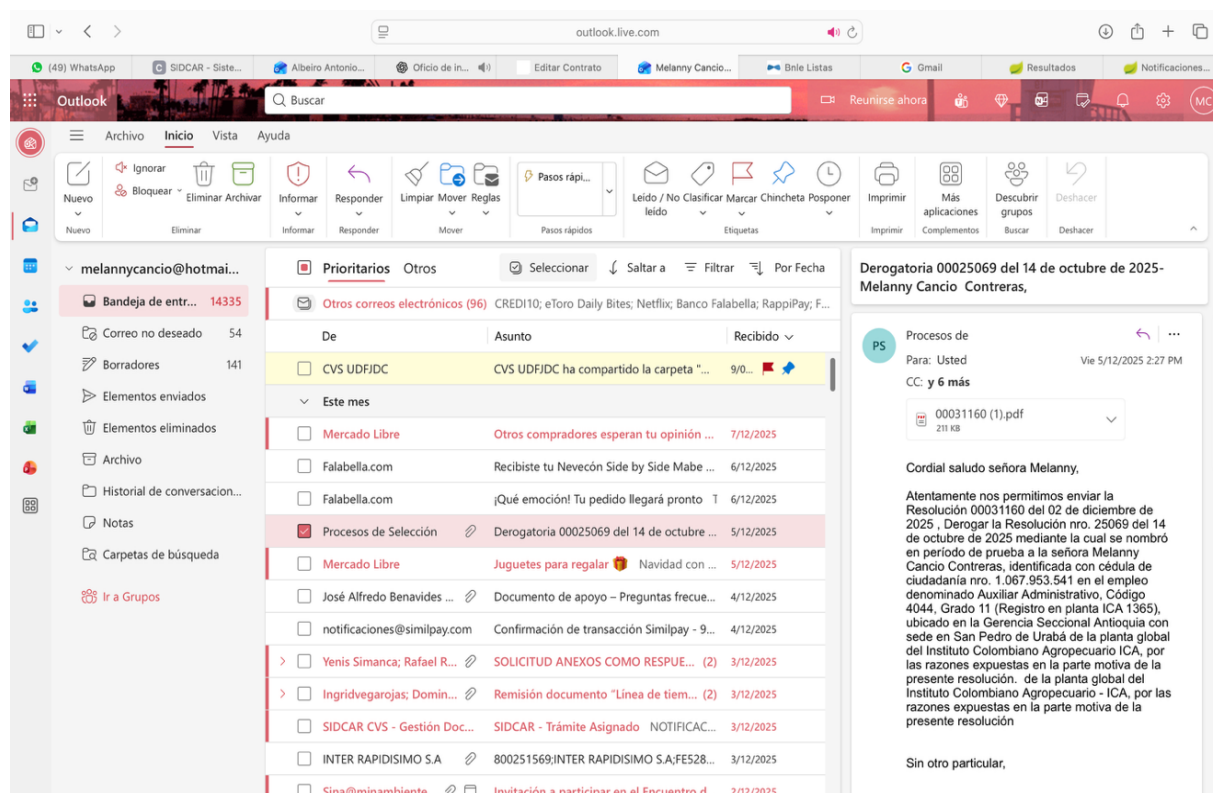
outlook.live.com

(49) WhatsApp | SIDCAR - Siste... | Albeiro Antonio... | Oficio de in... | Editar Contrato | Melanny Cancio... | Bnle Listas | Gmail | Resultados | Notificaciones...

Outlook
Buscar
Reunirse ahora
MC

Archivo Inicio Vista Ayuda

Nuevo
Ignorar
Bloquear
Eliminar Archivar
Eliminar
Informar
Informar
Responder
Responder
Limpiar Mover Reglas
Mover
Pasos rápi...
Pasos rápidos
Leído / No leído
Clasificar Marcar Chincheta Posponer
Etiquetas
Imprimir
Imprimir
Más aplicaciones
Complementos
Descubrir grupos
Buscar
Deshacer
Deshacer
Nuevo

melannycancio@hotmai...
Bandeja de entr... 14335
Correo no deseado 54
Borradores 141
Elementos enviados
Elementos eliminados
Archivo
Historial de conversacion...
Notas
Carpetas de búsqueda
Ir a Grupos

Prioritarios Otros
Seleccionar
Saltar a
Filtrar
Por Fecha
Otros correos electrónicos (96) CREDI10; eToro Daily Bites; Netflix; Banco Falabella; RappiPay; F...

| De | Asunto | Recibido |
|---|---|---|
| CVS UDFJDC | CVS UDFJDC ha compartido la carpeta "... | 9/0... |
| Este mes | | |
| Mercado Libre | Otros compradores esperan tu opinión ... | 7/12/2025 |
| Falabella.com | Recibiste tu Nevecón Side by Side Mabe ... | 6/12/2025 |
| Falabella.com | ¡Qué emoción! Tu pedido llegará pronto | 6/12/2025 |
| Procesos de Selección | Derogatoria 00025069 del 14 de octubre ... | 5/12/2025 |
| Mercado Libre | Juguetes para regalar Navidad con ... | 5/12/2025 |
| José Alfredo Benavides ... | Documento de apoyo – Preguntas frecue... | 4/12/2025 |
| notificaciones@similpay.com | Confirmación de transacción Similpay - 9... | 4/12/2025 |
| Yenis Simanca; Rafael R... | SOLICITUD ANEXOS COMO RESPUE... (2) | 3/12/2025 |
| Ingridvegarojas; Domin... | Remisión documento "Linea de tiem... (2) | 3/12/2025 |
| SIDCAR CVS - Gestión Doc... | SIDCAR - Trámite Asignado NOTIFICAC... | 3/12/2025 |
| INTER RAPIDISIMO S.A | 800251569;INTER RAPIDISIMO S.A;FE528... | 3/12/2025 |
| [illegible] | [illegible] | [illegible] |

Derogatoria 00025069 del 14 de octubre de 2025- Melanny Cancio Contreras,

PS
Procesos de
Para: Usted
Vie 5/12/2025 2:27 PM
CC: y 6 más
00031160 (1).pdf
211 KB

Cordial saludo señora Melanny,

Atentamente nos permitimos enviar la Resolución 00031160 del 02 de diciembre de 2025 , Derogar la Resolución nro. 25069 del 14 de octubre de 2025 mediante la cual se nombró en período de prueba a la señora Melanny Cancio Contreras, identificada con cédula de ciudadanía nro. 1.067.953.541 en el empleo denominado Auxiliar Administrativo, Código 4044, Grado 11 (Registro en planta ICA 1365), ubicado en la Gerencia Seccional Antioquia con sede en San Pedro de Urabá de la planta global del Instituto Colombiano Agropecuario ICA, por las razones expuestas en la parte motiva de la presente resolución. de la planta global del Instituto Colombiano Agropecuario - ICA, por las razones expuestas en la parte motiva de la presente resolución

Sin otro particular,